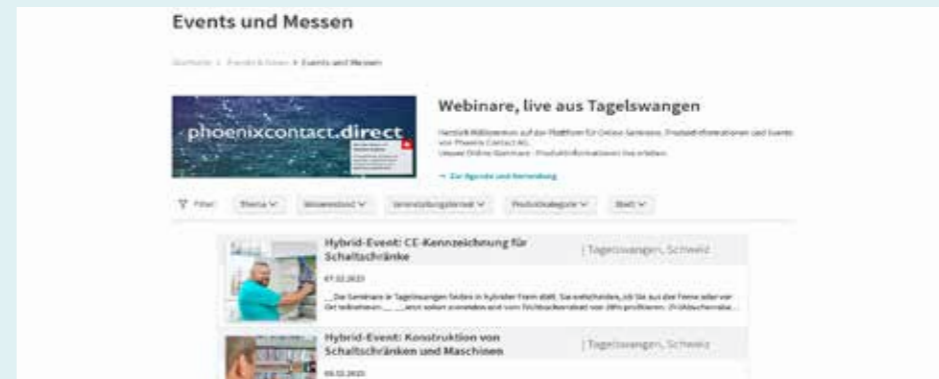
Events und Messen

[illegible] > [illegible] > Events und Messen

phoenixcontact.direct

Webinare, live aus Tagelswangen

Herzlich Willkommen auf der Plattform für Online-Seminare, Produktinformationen und Events von Phoenix Contact AG. Unsere Online-Seminare · Produktinformationen live erleben.

→ Zur Agenda und Anmeldung

Filter Thema Wissensstand Veranstaltungsformat Produktkategorie Stadt

Hybrid-Event: CE-Kennzeichnung für Schaltschränke

| Tagelswangen, Schweiz

07.02.2023

Die Seminare in Tagelswangen finden in hybrider Form statt. Sie entscheiden, ob Sie aus der Ferne oder vor Ort teilnehmen. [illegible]

Hybrid-Event: Konstruktion von Schaltschränken und Maschinen

| Tagelswangen, Schweiz

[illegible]